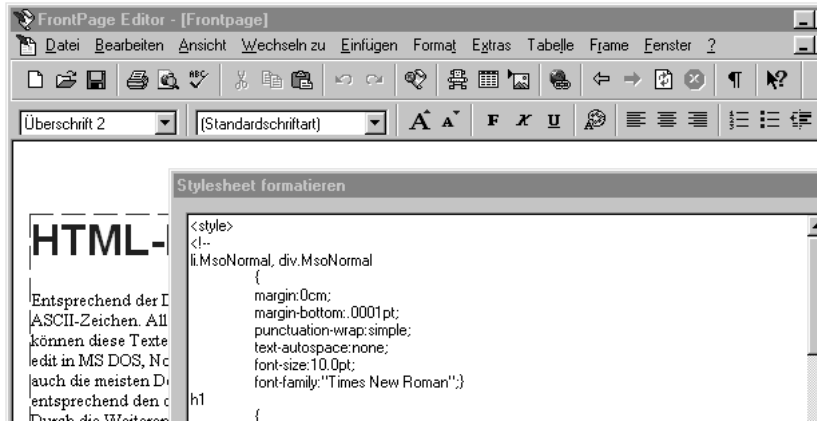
FrontPage Editor - [Frontpage]

Datei Bearbeiten Ansicht Wechseln zu Einfügen Format Extras Tabelle Frame Fenster ?

Überschrift 2

(Standardschriftart)

F K U

HTML-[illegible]

Entsprechend der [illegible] ASCII-Zeichen. All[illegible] können diese Texte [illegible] edit in MS DOS, No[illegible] auch die meisten D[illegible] entsprechend den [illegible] Durch die Weiteren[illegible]

Stylesheet formatieren

<style>
<!--
li.MsoNormal, div.MsoNormal
{
margin:0cm;
margin-bottom:.0001pt;
punctuation-wrap:simple;
text-autospace:none;
font-size:10.0pt;
font-family:"Times New Roman";}
h1
{